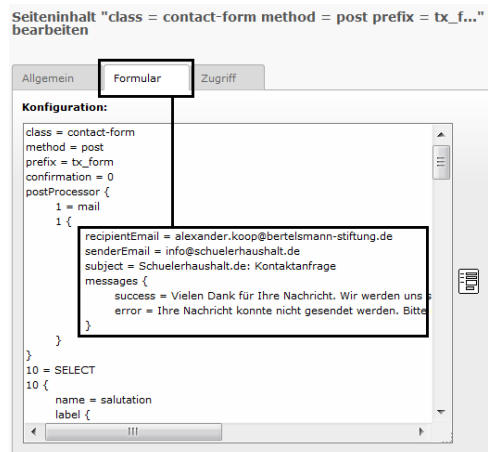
Seiteninhalt "class = contact-form method = post prefix = tx_f..." bearbeiten

Allgemein
Formular
Zugriff

Konfiguration:

class = contact-form
method = post
prefix = tx_form
confirmation = 0
postProcessor {
1 = mail
1 {
recipientEmail = alexander.koop@bertelsmann-stiftung.de
senderEmail = info@schuelerhaushalt.de
subject = Schuelerhaushalt.de: Kontaktanfrage
messages {
success = Vielen Dank für Ihre Nachricht. Wir werden uns s
error = Ihre Nachricht konnte nicht gesendet werden. Bitte
}
}
}
10 = SELECT
10 {
name = salutation
label {